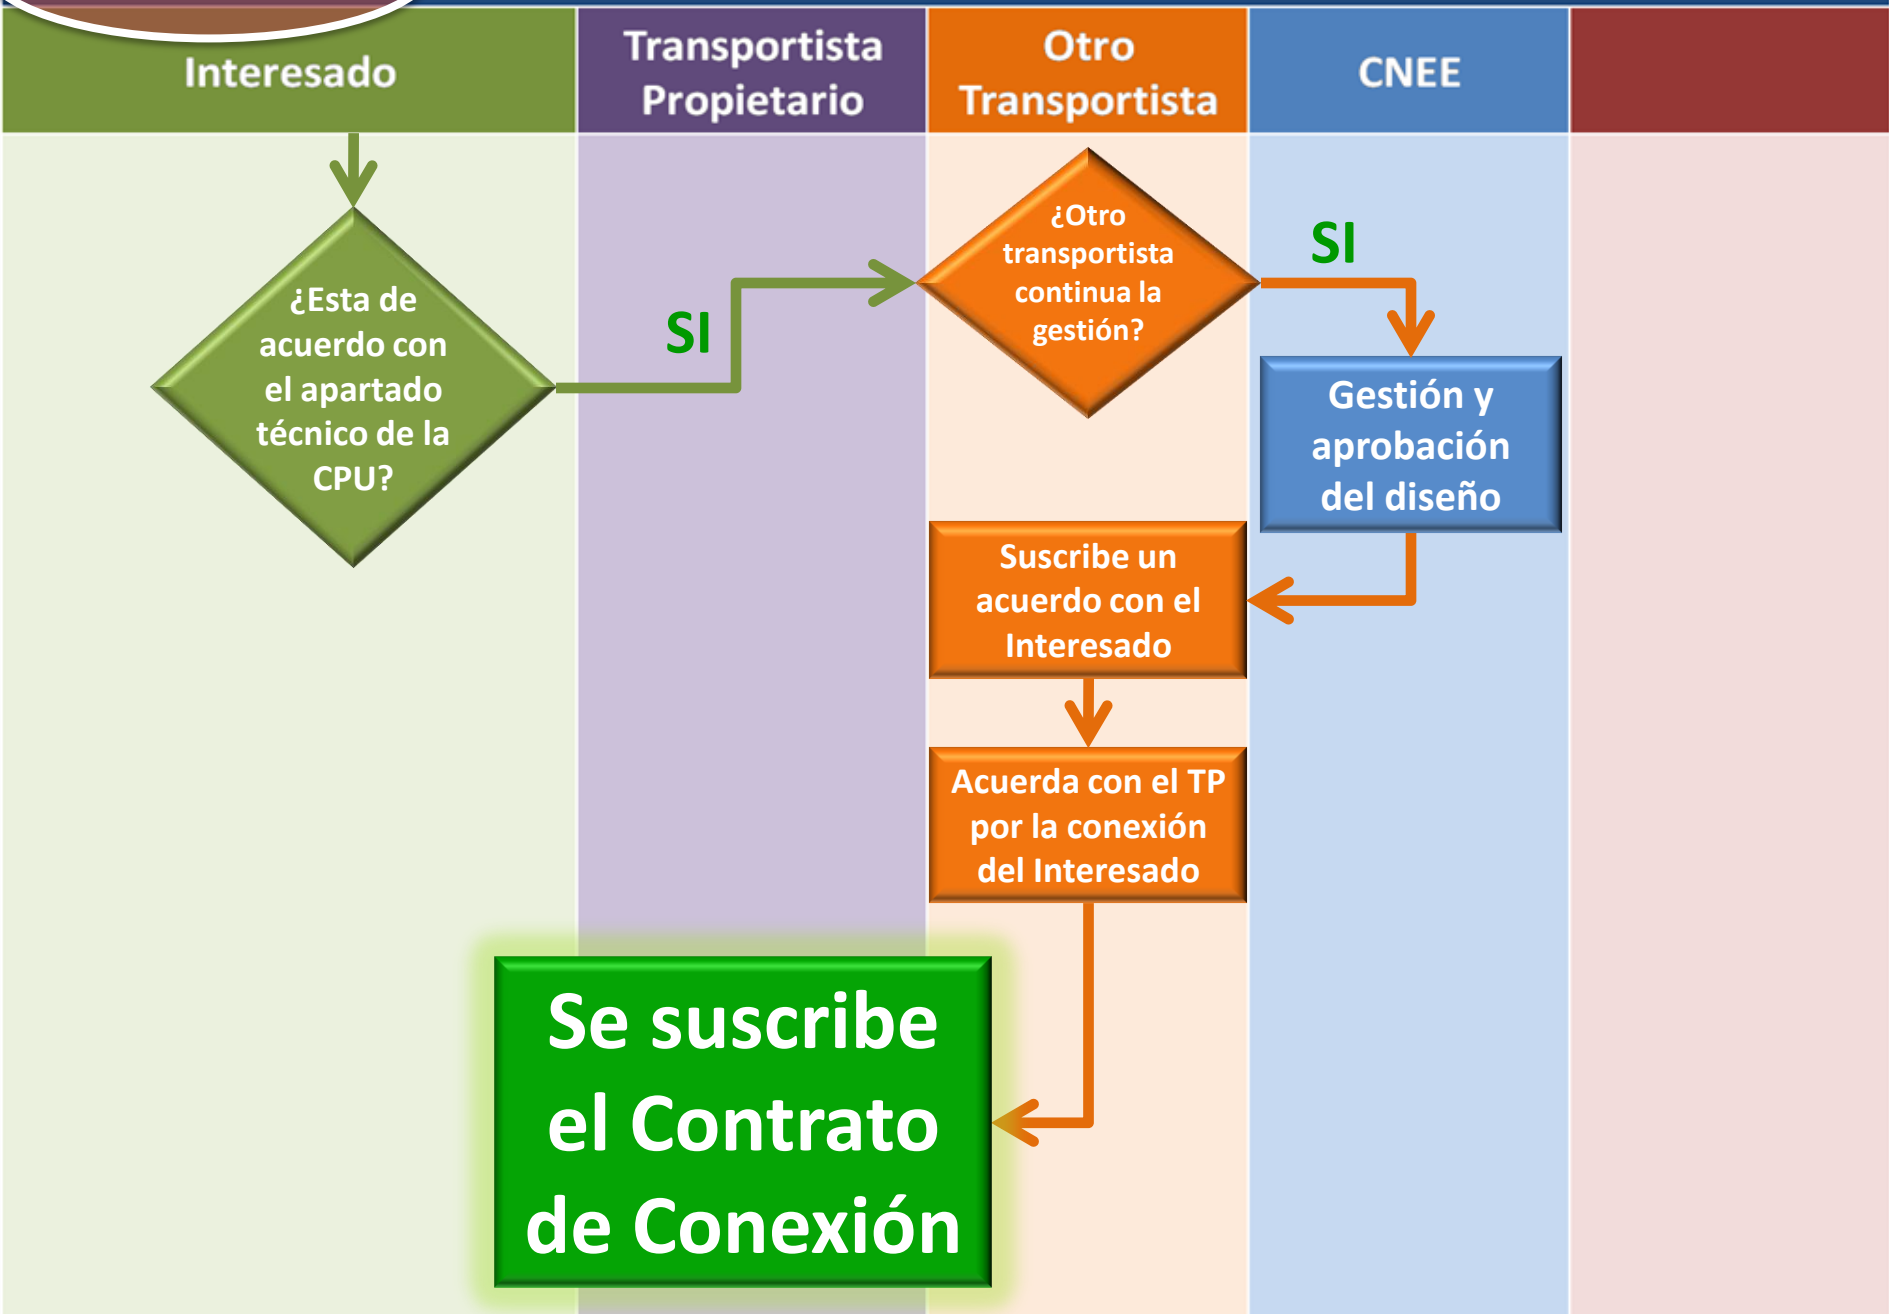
Interesado

Transportista Propietario

Otro Transportista

CNEE

¿Esta de acuerdo con el apartado técnico de la CPU?

SI

¿Otro transportista continua la gestión?

SI

Gestión y aprobación del diseño

Suscribe un acuerdo con el Interesado

Acuerda con el TP por la conexión del Interesado

Se suscribe el Contrato de Conexión